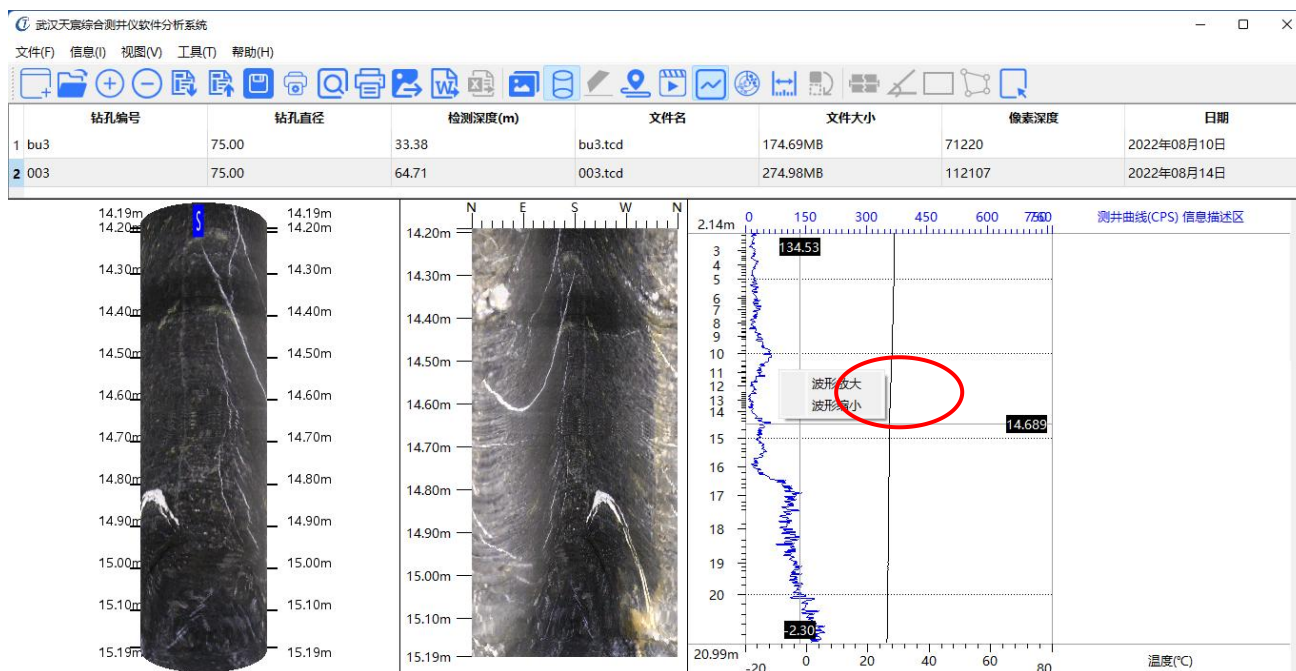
武汉天宸综合测井仪软件分析系统

文件(F) 信息(I) 视图(V) 工具(T) 帮助(H)

| | 钻孔编号 | 钻孔直径 | 检测深度(m) | 文件名 | 文件大小 | 像素深度 | 日期 |
|---|---|---|---|---|---|---|---|
| 1 | bu3 | 75.00 | 33.38 | bu3.tcd | 174.69MB | 71220 | 2022年08月10日 |
| 2 | 003 | 75.00 | 64.71 | 003.tcd | 274.98MB | 112107 | 2022年08月14日 |

14.19m 14.20m S 14.19m 14.20m
14.30m 14.30m
14.40m 14.40m
14.50m 14.50m
14.60m 14.60m
14.70m 14.70m
14.80m 14.80m
14.90m 14.90m
15.00m 15.00m
15.10m 15.10m
15.19m 15.19m

N E S W N
14.20m
14.30m
14.40m
14.50m
14.60m
14.70m
14.80m
14.90m
15.00m
15.10m
15.19m

2.14m 0 150 300 450 600 750 760
134.53
3 4 5 6 7 8 9 10 11 12 13 14 15 16 17 18 19 20
波形放大
波形缩小
14.689
-2.30
20.99m -20 0 20 40 60 80

测井曲线(CPS) 信息描述区

温度(℃)